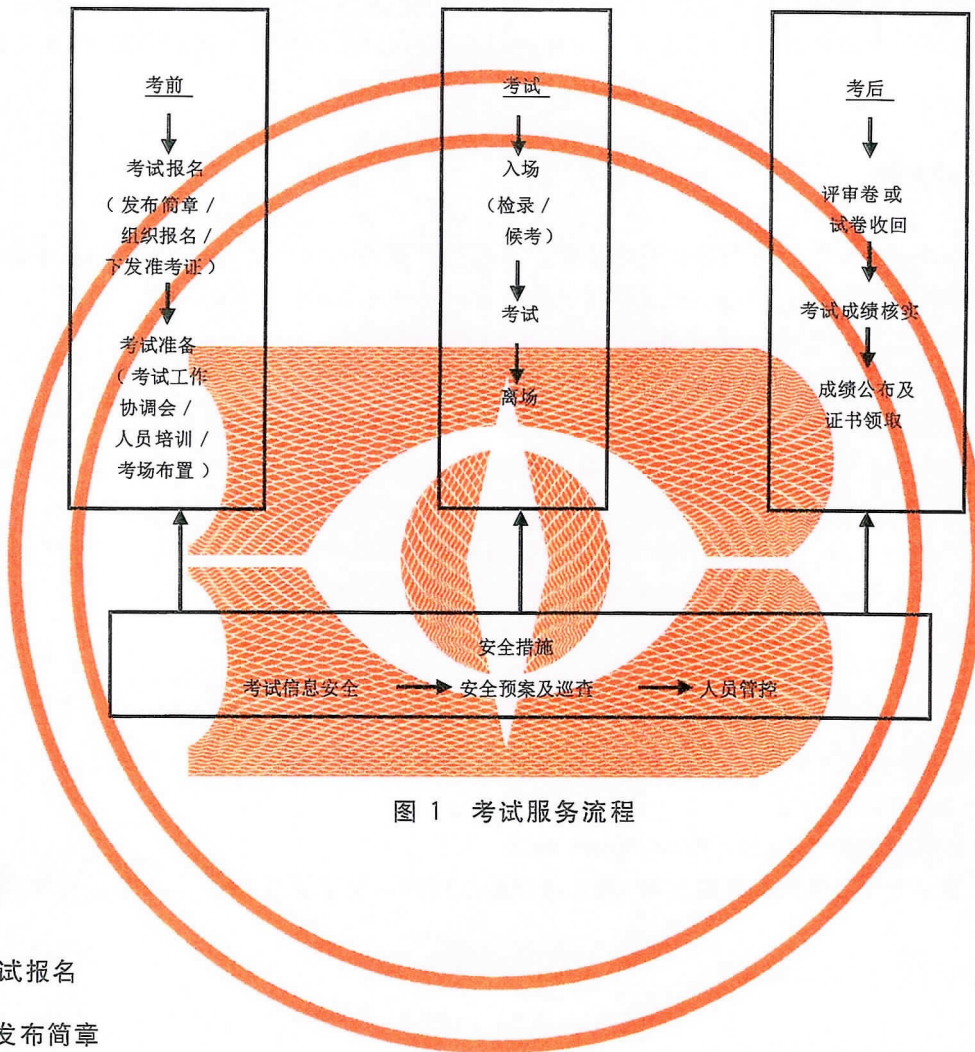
考前

考试报名
（发布简章 / 组织报名 / 下发准考证）

考试准备
（考试工作协调会 / 人员培训 / 考场布置）

考试

入场
（检录 / 候考）

考试

离场

考后

评审卷或试卷收回

考试成绩核实

成绩公布及证书领取

安全措施

考试信息安全 → 安全预案及巡查 → 人员管控

图 1 考试服务流程

试报名

发布简章